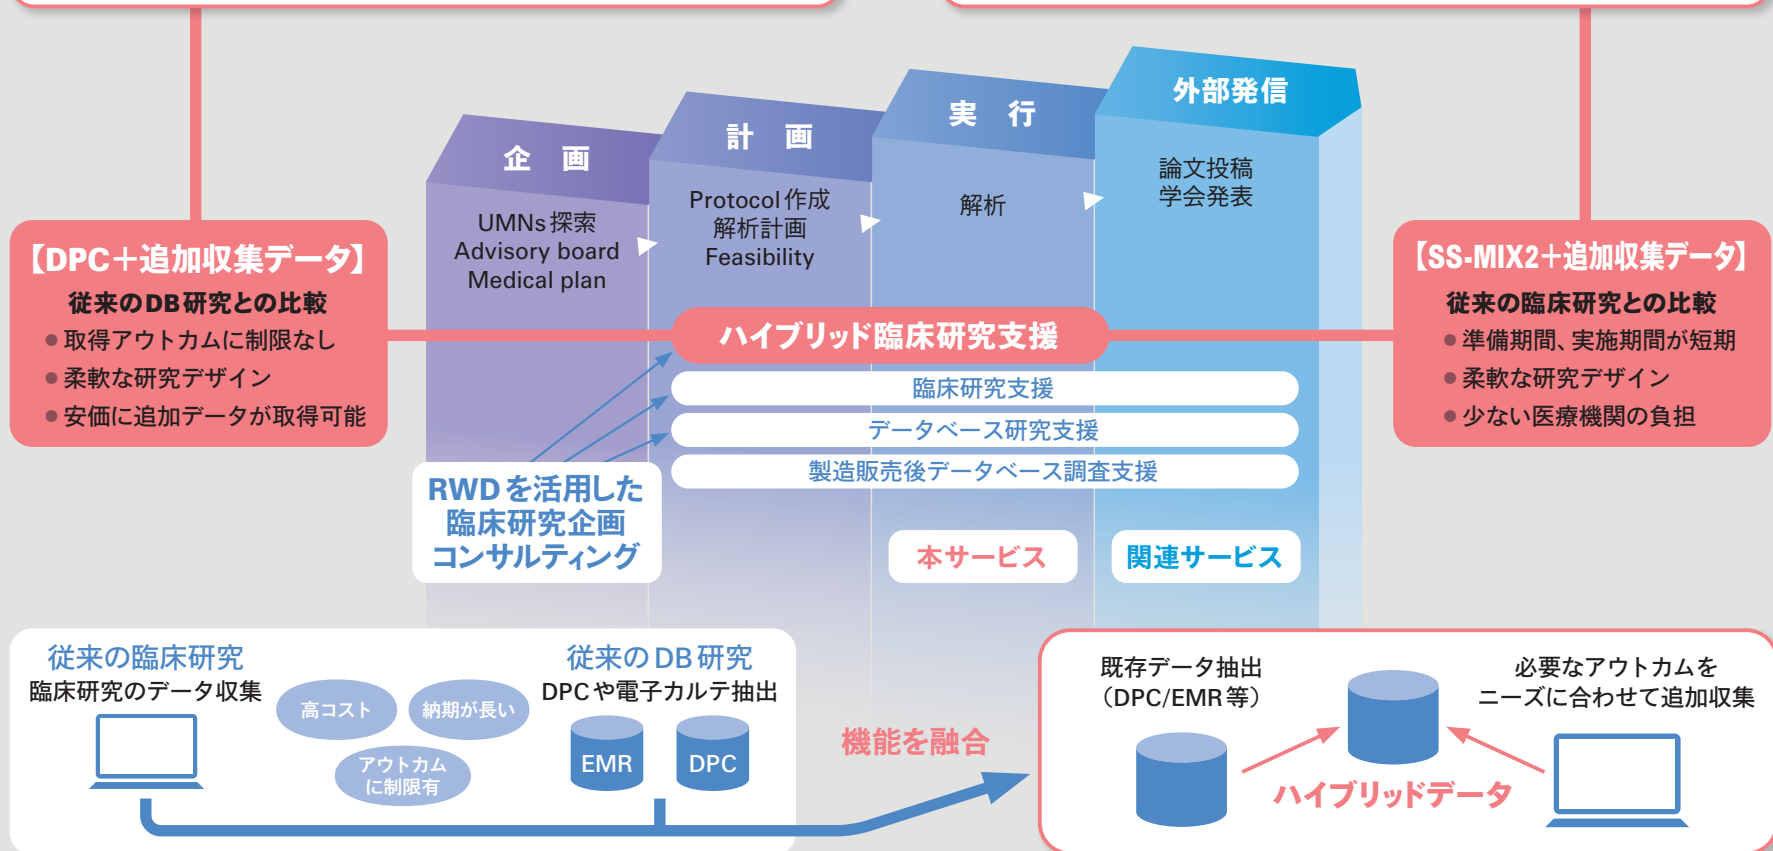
企 画
UMNs探索
Advisory board
Medical plan

計 画
Protocol作成
解析計画
Feasibility

実 行
解析

外部発信
論文投稿
学会発表

【DPC＋追加収集データ】
従来のDB研究との比較
●取得アウトカムに制限なし
●柔軟な研究デザイン
●安価に追加データが取得可能

【SS-MIX2＋追加収集データ】
従来の臨床研究との比較
●準備期間、実施期間が短期
●柔軟な研究デザイン
●少ない医療機関の負担

ハイブリッド臨床研究支援
臨床研究支援
データベース研究支援
製造販売後データベース調査支援

RWDを活用した
臨床研究企画
コンサルティング

本サービス
関連サービス

従来の臨床研究
臨床研究のデータ収集
高コスト
納期が長い
アウトカム
に制限有

従来のDB研究
DPCや電子カルテ抽出
EMR
DPC

機能を融合

既存データ抽出
（DPC/EMR等）
必要なアウトカムを
ニーズに合わせて追加収集
ハイブリッドデータ